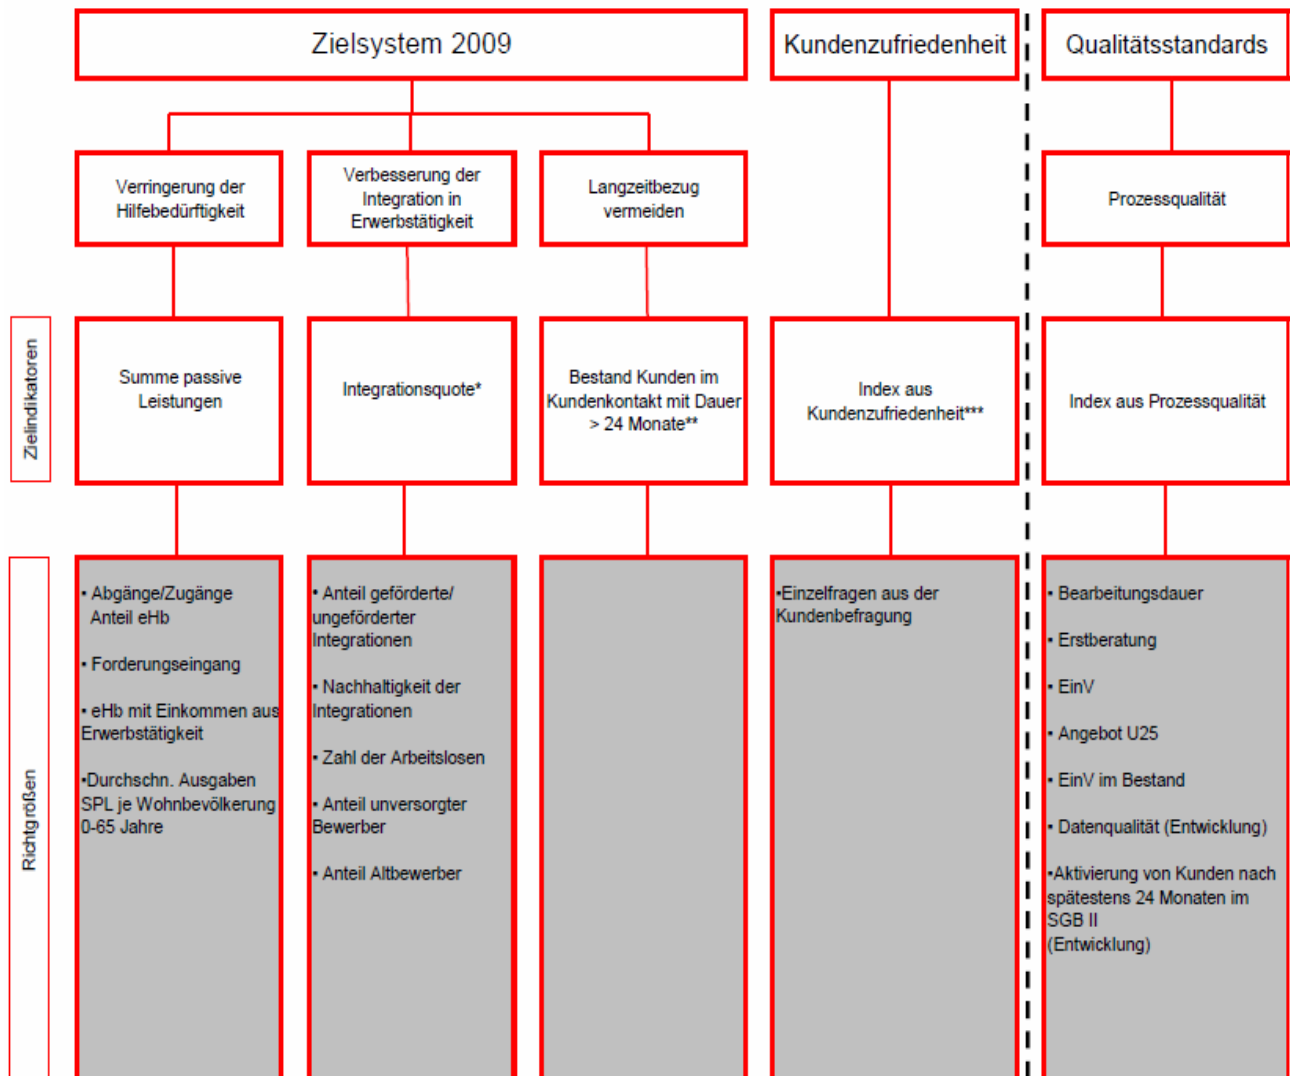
Zielsystem 2009

Kundenzufriedenheit

Qualitätsstandards

Verringerung der Hilfebedürftigkeit

Verbesserung der Integration in Erwerbstätigkeit

Langzeitbezug vermeiden

Prozessqualität

Zielindikatoren

Summe passive Leistungen

Integrationsquote*

Bestand Kunden im Kundenkontakt mit Dauer > 24 Monate**

Index aus Kundenzufriedenheit***

Index aus Prozessqualität

Richtgrößen

• Abgänge/Zugänge Anteil eHb

• Forderungseingang

• eHb mit Einkommen aus Erwerbstätigkeit

•Durchschn. Ausgaben SPL je Wohnbevölkerung 0-65 Jahre

• Anteil geförderte/ ungeförderter Integrationen

• Nachhaltigkeit der Integrationen

• Zahl der Arbeitslosen

• Anteil unversorgter Bewerber

• Anteil Altbewerber

•Einzelfragen aus der Kundenbefragung

• Bearbeitungsdauer

• Erstberatung

• EinV

• Angebot U25

• EinV im Bestand

• Datenqualität (Entwicklung)

•Aktivierung von Kunden nach spätestens 24 Monaten im SGB II (Entwicklung)